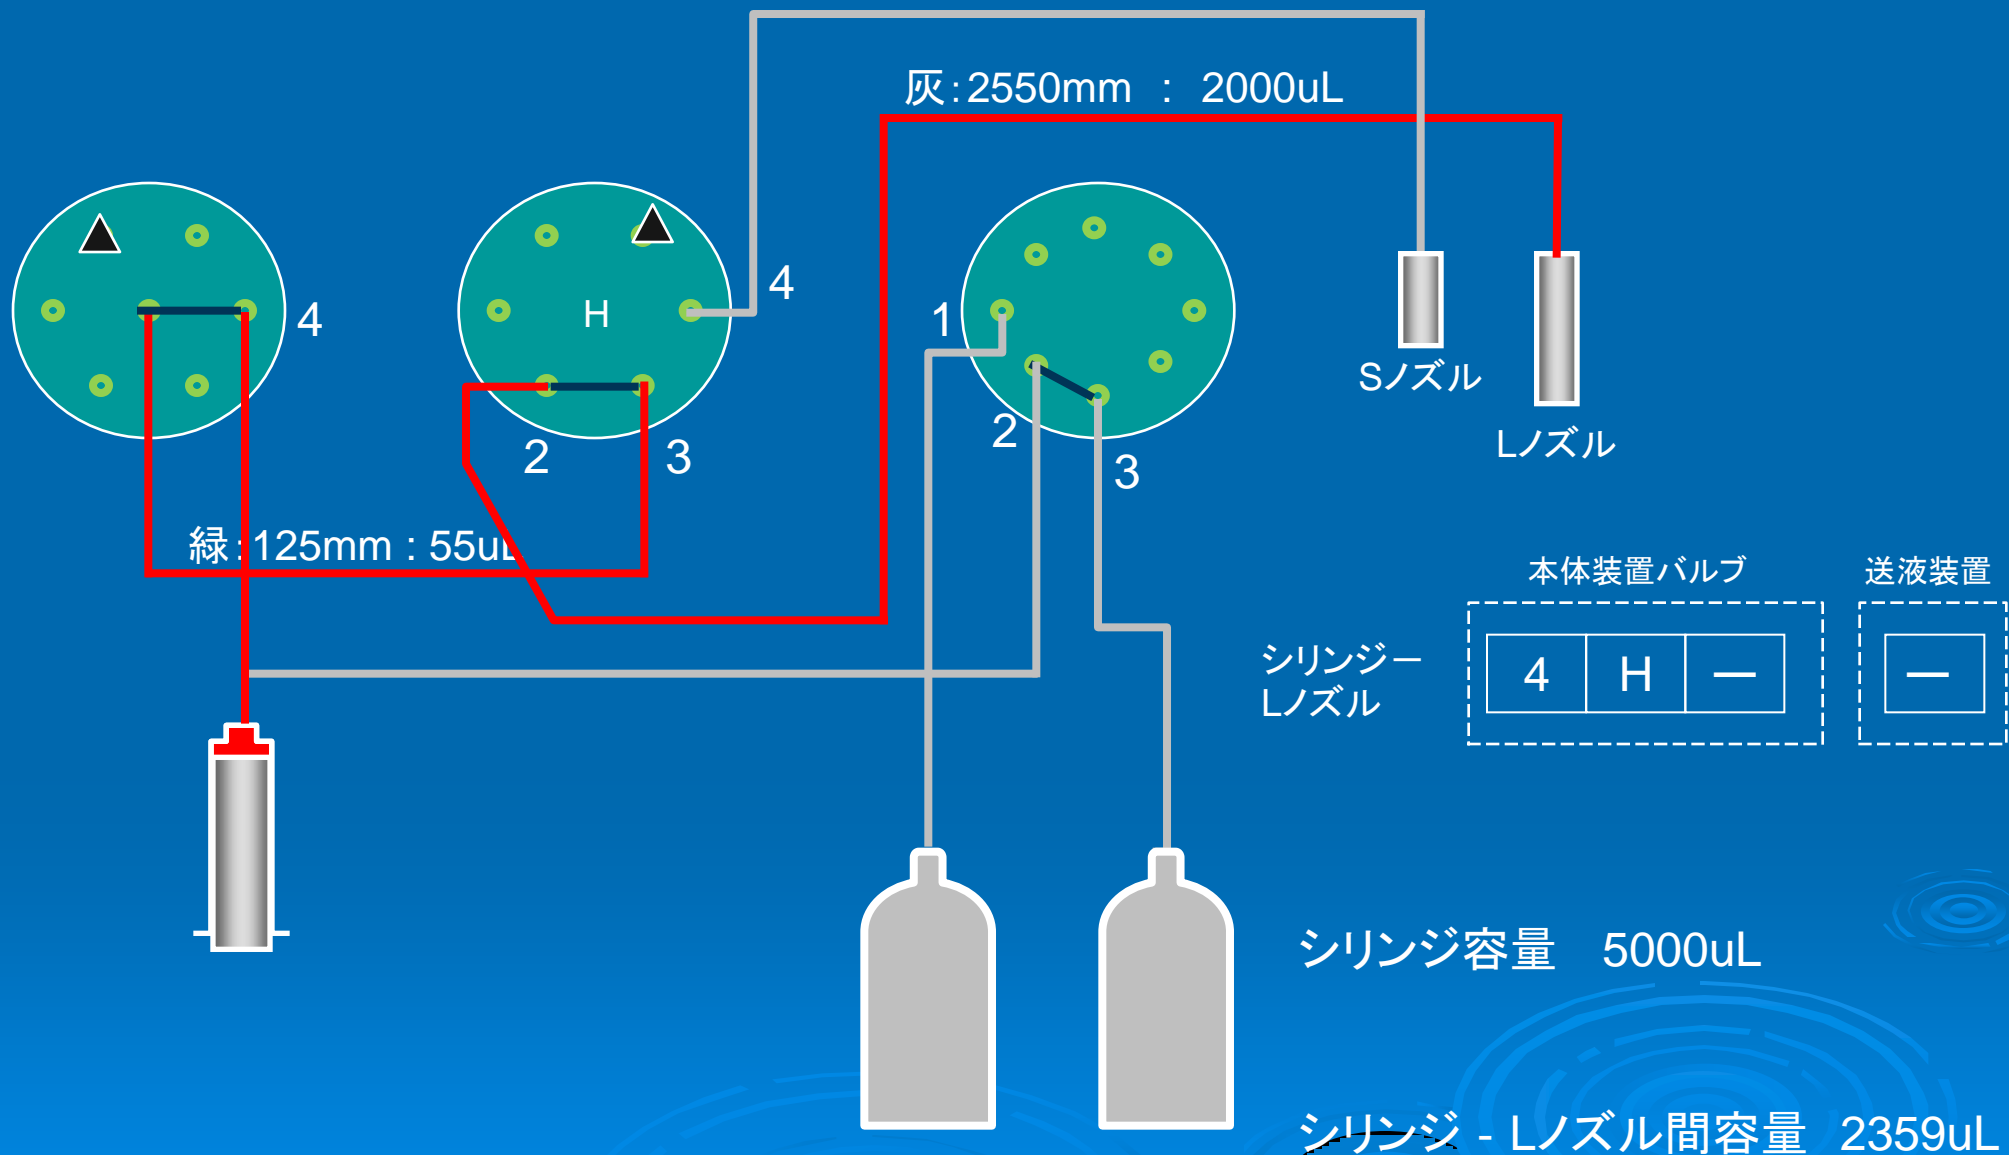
灰:2550mm : 2000uL

4

H

4

1

Sノズル

Lノズル

2

3

2

3

緑:125mm : 55uL

本体装置バルブ

送液装置

シリンジー
Lノズル

| 4 | H | — |
|---|---|---|

| — |
|---|

シリンジ容量 5000uL

シリンジ - Lノズル間容量 2359uL